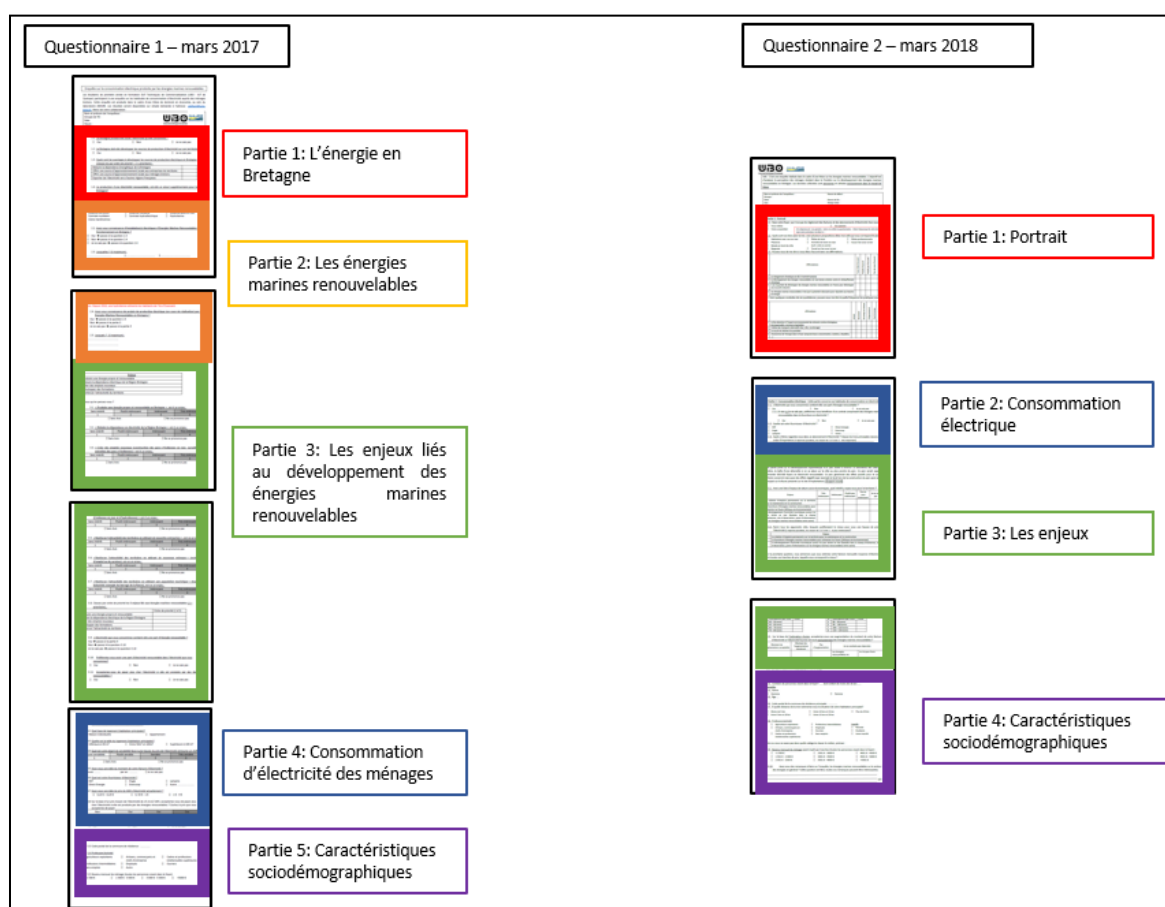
Questionnaire 1 – mars 2017

Partie 1: L'énergie en Bretagne

Partie 2: Les énergies marines renouvelables

Partie 3: Les enjeux liés au développement des énergies marines renouvelables

Partie 4: Consommation d'électricité des ménages

Partie 5: Caractéristiques sociodémographiques

Questionnaire 2 – mars 2018

Partie 1: Portrait

Partie 2: Consommation électrique

Partie 3: Les enjeux

Partie 4: Caractéristiques sociodémographiques